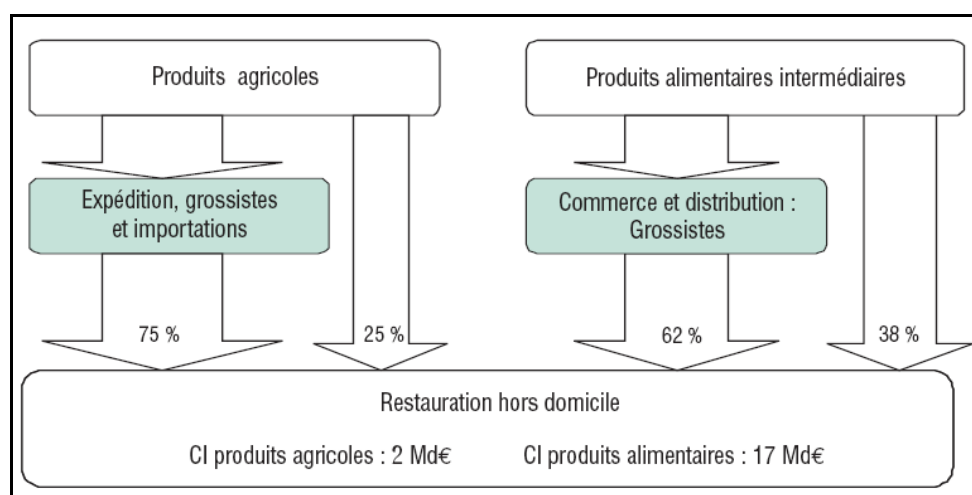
Produits agricoles

Produits alimentaires intermédiaires

Expédition, grossistes et importations

Commerce et distribution : Grossistes

75 %

25 %

62 %

38 %

Restauration hors domicile

CI produits agricoles : 2 Md€

CI produits alimentaires : 17 Md€